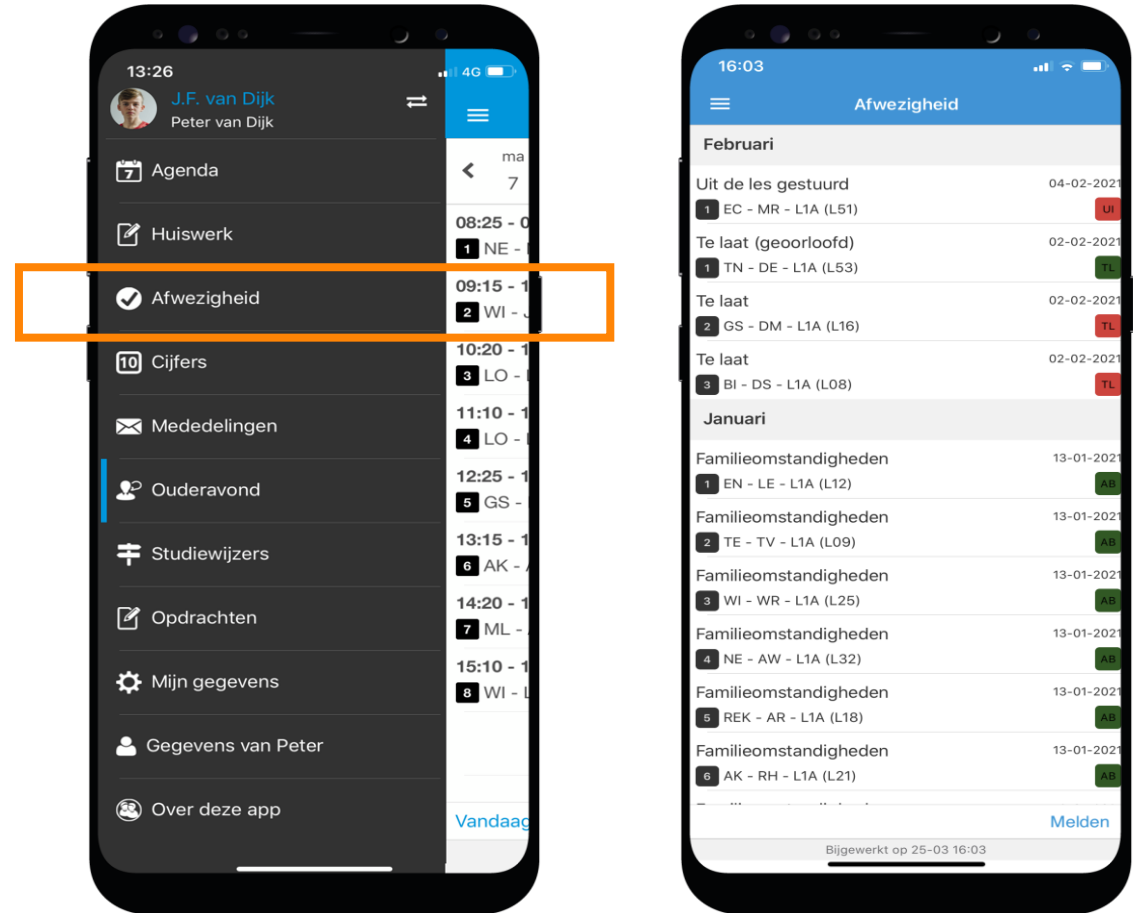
13:26
4G
J.F. van Dijk
Peter van Dijk
7 Agenda
Huiswerk
Afwezigheid
10 Cijfers
Mededelingen
Ouderavond
Studiewijzers
Opdrachten
Mijn gegevens
Gegevens van Peter
Over deze app

ma
7
08:25 - 0
1 NE -
09:15 - 1
2 WI -
10:20 - 1
3 LO -
11:10 - 1
4 LO -
12:25 - 1
5 GS -
13:15 - 1
6 AK -
14:20 - 1
7 ML -
15:10 - 1
8 WI -
Vandaag

16:03
Afwezigheid
Februari
Uit de les gestuurd 04-02-2021
1 EC - MR - L1A (L51) UI
Te laat (geoorloofd) 02-02-2021
1 TN - DE - L1A (L53) TL
Te laat 02-02-2021
2 GS - DM - L1A (L16) TL
Te laat 02-02-2021
3 BI - DS - L1A (L08) TL
Januari
Familieomstandigheden 13-01-2021
1 EN - LE - L1A (L12) AB
Familieomstandigheden 13-01-2021
2 TE - TV - L1A (L09) AB
Familieomstandigheden 13-01-2021
3 WI - WR - L1A (L25) AB
Familieomstandigheden 13-01-2021
4 NE - AW - L1A (L32) AB
Familieomstandigheden 13-01-2021
5 REK - AR - L1A (L18) AB
Familieomstandigheden 13-01-2021
6 AK - RH - L1A (L21) AB
Melden
Bijgewerkt op 25-03 16:03